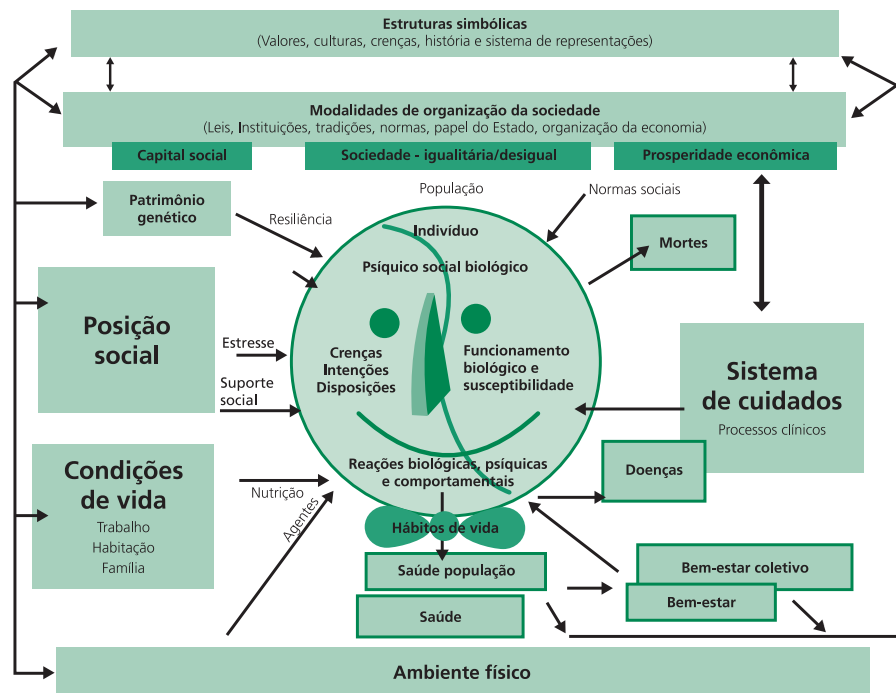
Estruturas simbólicas
(Valores, culturas, crenças, história e sistema de representações)

Modalidades de organização da sociedade
(Leis, Instituições, tradições, normas, papel do Estado, organização da economia)

Capital social

Sociedade - igualitária/desigual

Prosperidade econômica

Patrimônio genético

População

Normas sociais

Resiliência

Indivíduo

Psíquico social biológico

Mortes

Posição social

Estresse

Crenças
Intenções
Disposições

Funcionamento biológico e susceptibilidade

Sistema de cuidados

Processos clínicos

Suporte social

Condições de vida

Trabalho
Habitação
Família

Nutrição

Agentes

Reações biológicas, psíquicas e comportamentais

Doenças

Hábitos de vida

Saúde população

Bem-estar coletivo

Bem-estar

Saúde

Ambiente físico